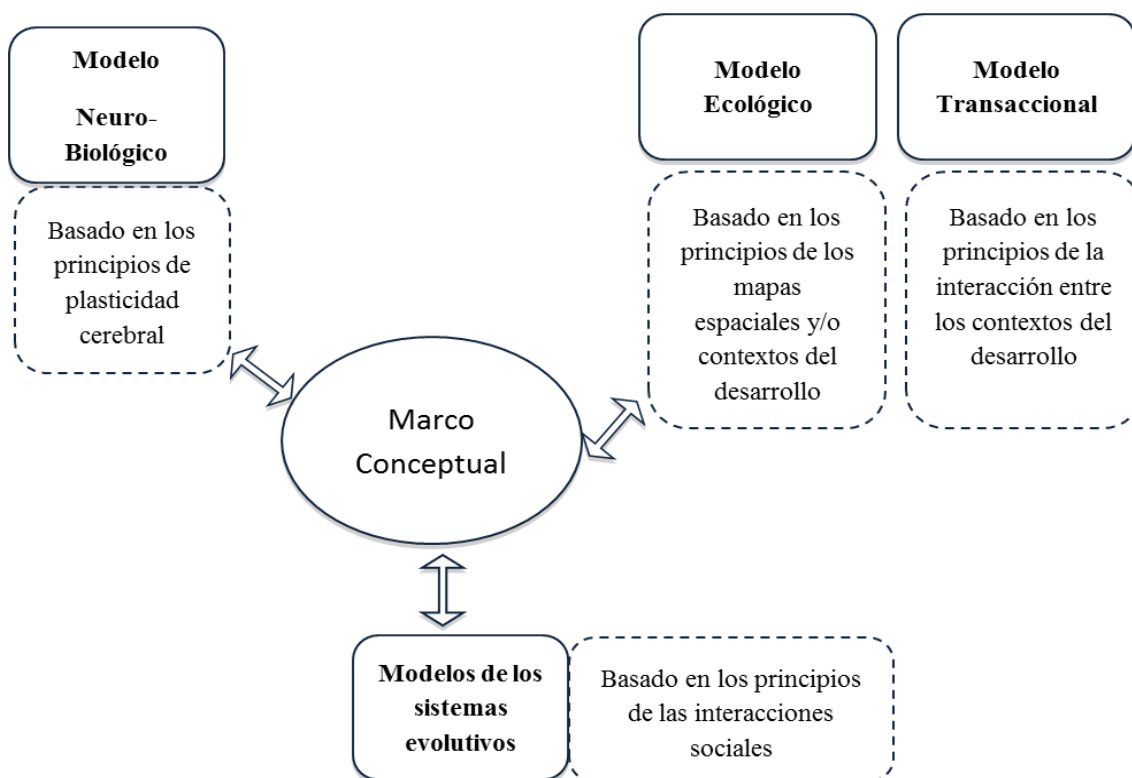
Modelo Neuro-Biológico

Basado en los principios de plasticidad cerebral

Modelo Ecológico

Basado en los principios de los mapas espaciales y/o contextos del desarrollo

Modelo Transaccional

Basado en los principios de la interacción entre los contextos del desarrollo

Marco Conceptual

Modelos de los sistemas evolutivos

Basado en los principios de las interacciones sociales